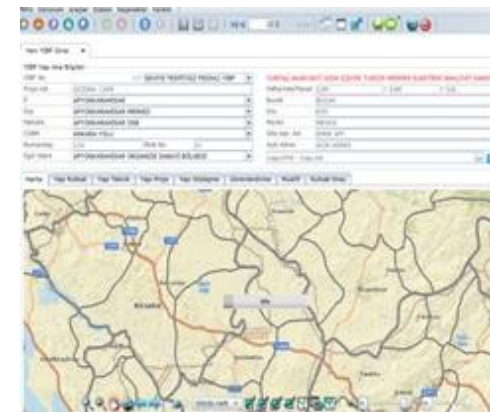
Yeni YİBF Giriş

YİBF Yapı Ana Bilgileri

AFYONKARAHİSAR

AFYONKARAHİSAR MERKEZ

AFYONKARAHİSAR OSB

ANKARA YOLU

AFYONKARAHİSAR ORGANİZE SANAYİ BÖLGESİ

Harita | Yapı Rutbali | Yapı Teknik | Yapı Proje | Yapı Denetçileri | Denetim Birimi | Müellif | Rutbali Bina